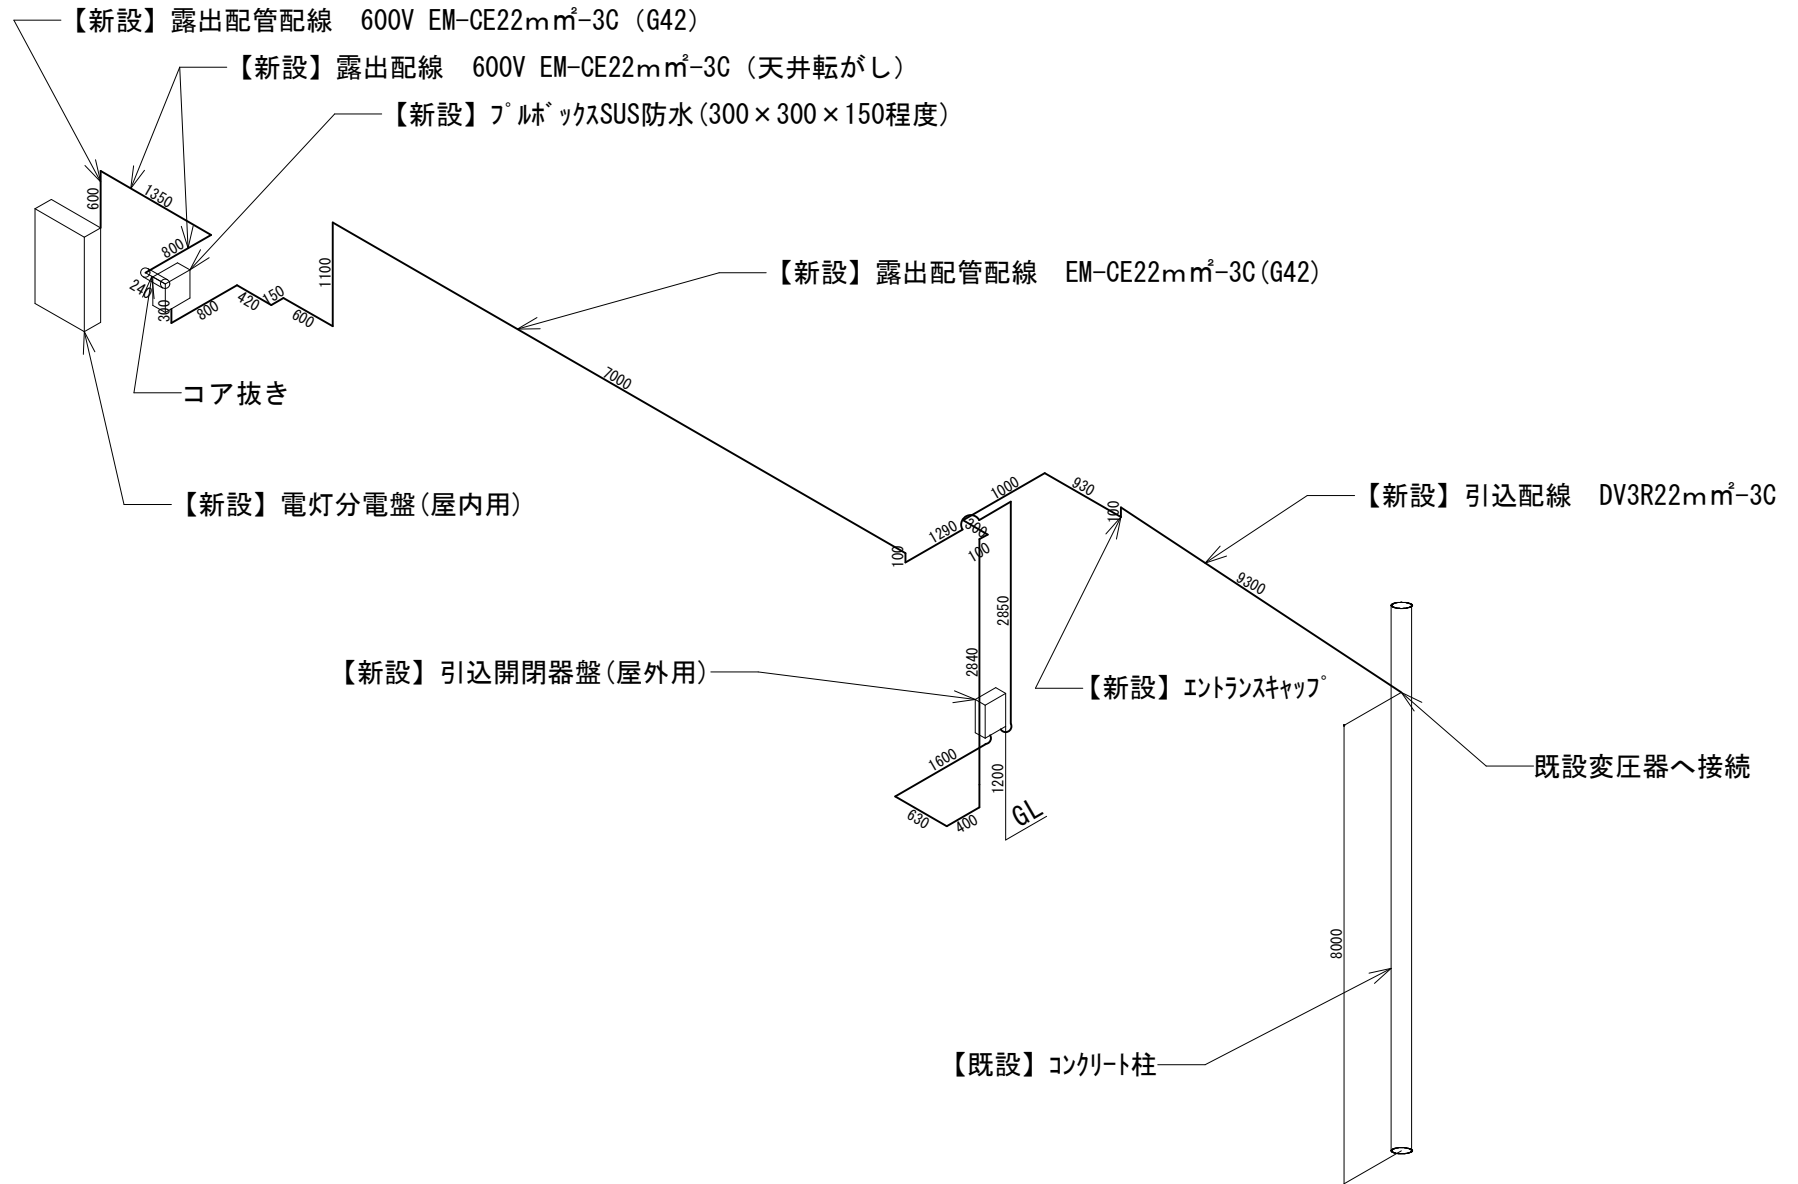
【新設】露出配管配線　600V EM-CE22mm²-3C（G42）

【新設】露出配線　600V EM-CE22mm²-3C（天井転がし）

【新設】ﾌﾟﾙﾎﾞｯｸｽSUS防水(300×300×150程度)

600
1350
800
240
300
800
420
150
600
1100

【新設】露出配管配線　EM-CE22mm²-3C(G42)

コア抜き

7000

【新設】電灯分電盤(屋内用)

100
1290
300
100
1000
930
100

【新設】引込配線　DV3R22mm²-3C

9300

2850
2840

【新設】引込開閉器盤(屋外用)

【新設】ｴﾝﾄﾗﾝｽｷｬｯﾌﾟ

既設変圧器へ接続

1600
1200
630
400
GL

8000

【既設】ｺﾝｸﾘｰﾄ柱